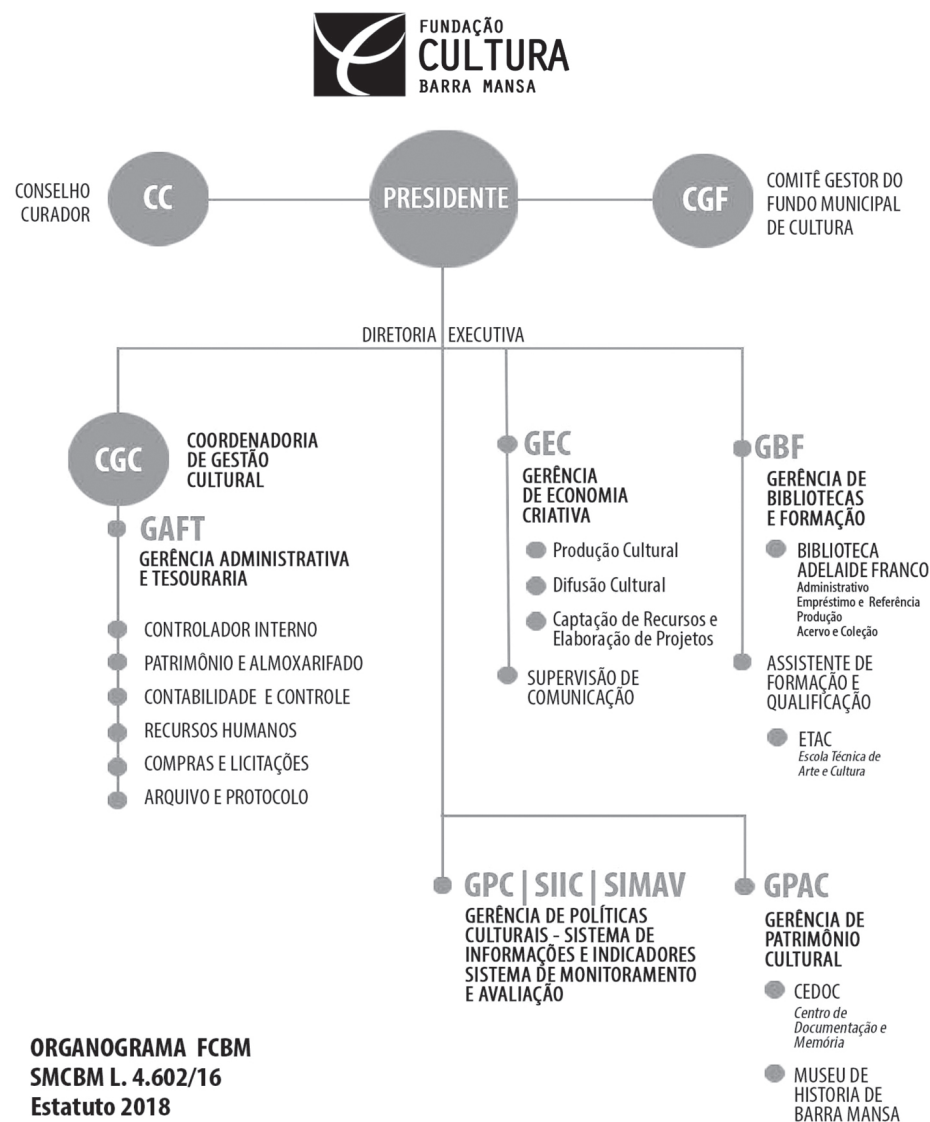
FUNDAÇÃO
CULTURA
BARRA MANSA

CONSELHO CURADOR
CC

PRESIDENTE

CGF
COMITÊ GESTOR DO FUNDO MUNICIPAL DE CULTURA

DIRETORIA EXECUTIVA

CGC
COORDENADORIA DE GESTÃO CULTURAL

GAFT
GERÊNCIA ADMINISTRATIVA E TESOURARIA

CONTROLADOR INTERNO
PATRIMÔNIO E ALMOXARIFADO
CONTABILIDADE E CONTROLE
RECURSOS HUMANOS
COMPRAS E LICITAÇÕES
ARQUIVO E PROTOCOLO

GEC
GERÊNCIA DE ECONOMIA CRIATIVA

Produção Cultural
Difusão Cultural
Captação de Recursos e Elaboração de Projetos

SUPERVISÃO DE COMUNICAÇÃO

GBF
GERÊNCIA DE BIBLIOTECAS E FORMAÇÃO

BIBLIOTECA ADELAIDE FRANCO
Administrativo
Empréstimo e Referência
Produção
Acervo e Coleção

ASSISTENTE DE FORMAÇÃO E QUALIFICAÇÃO

ETAC
Escola Técnica de Arte e Cultura

GPC | SIIC | SIMAV
GERÊNCIA DE POLÍTICAS CULTURAIS - SISTEMA DE INFORMAÇÕES E INDICADORES SISTEMA DE MONITORAMENTO E AVALIAÇÃO

GPAC
GERÊNCIA DE PATRIMÔNIO CULTURAL

CEDOC
Centro de Documentação e Memória

MUSEU DE HISTORIA DE BARRA MANSA

ORGANOGRAMA FCBM
SMCBM L. 4.602/16
Estatuto 2018